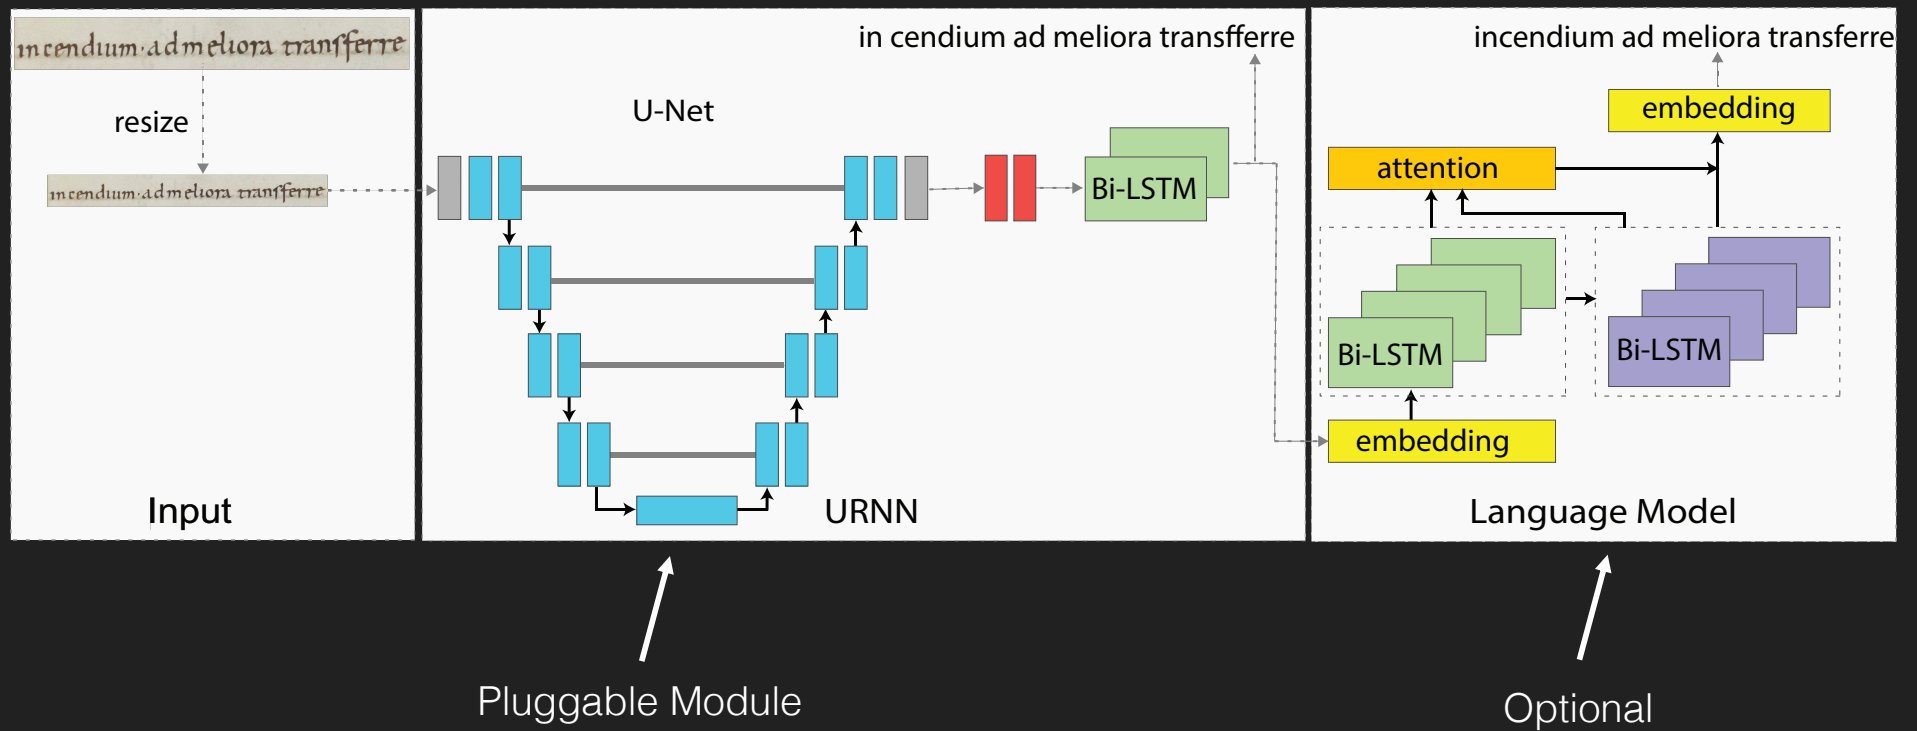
incendium·ad meliora tranfferre

resize

incendium·ad meliora tranfferre

Input

in cendium ad meliora transfferre

U-Net

Bi-LSTM

URNN

incendium ad meliora transferre

embedding

attention

Bi-LSTM

Bi-LSTM

embedding

Language Model

Pluggable Module

Optional